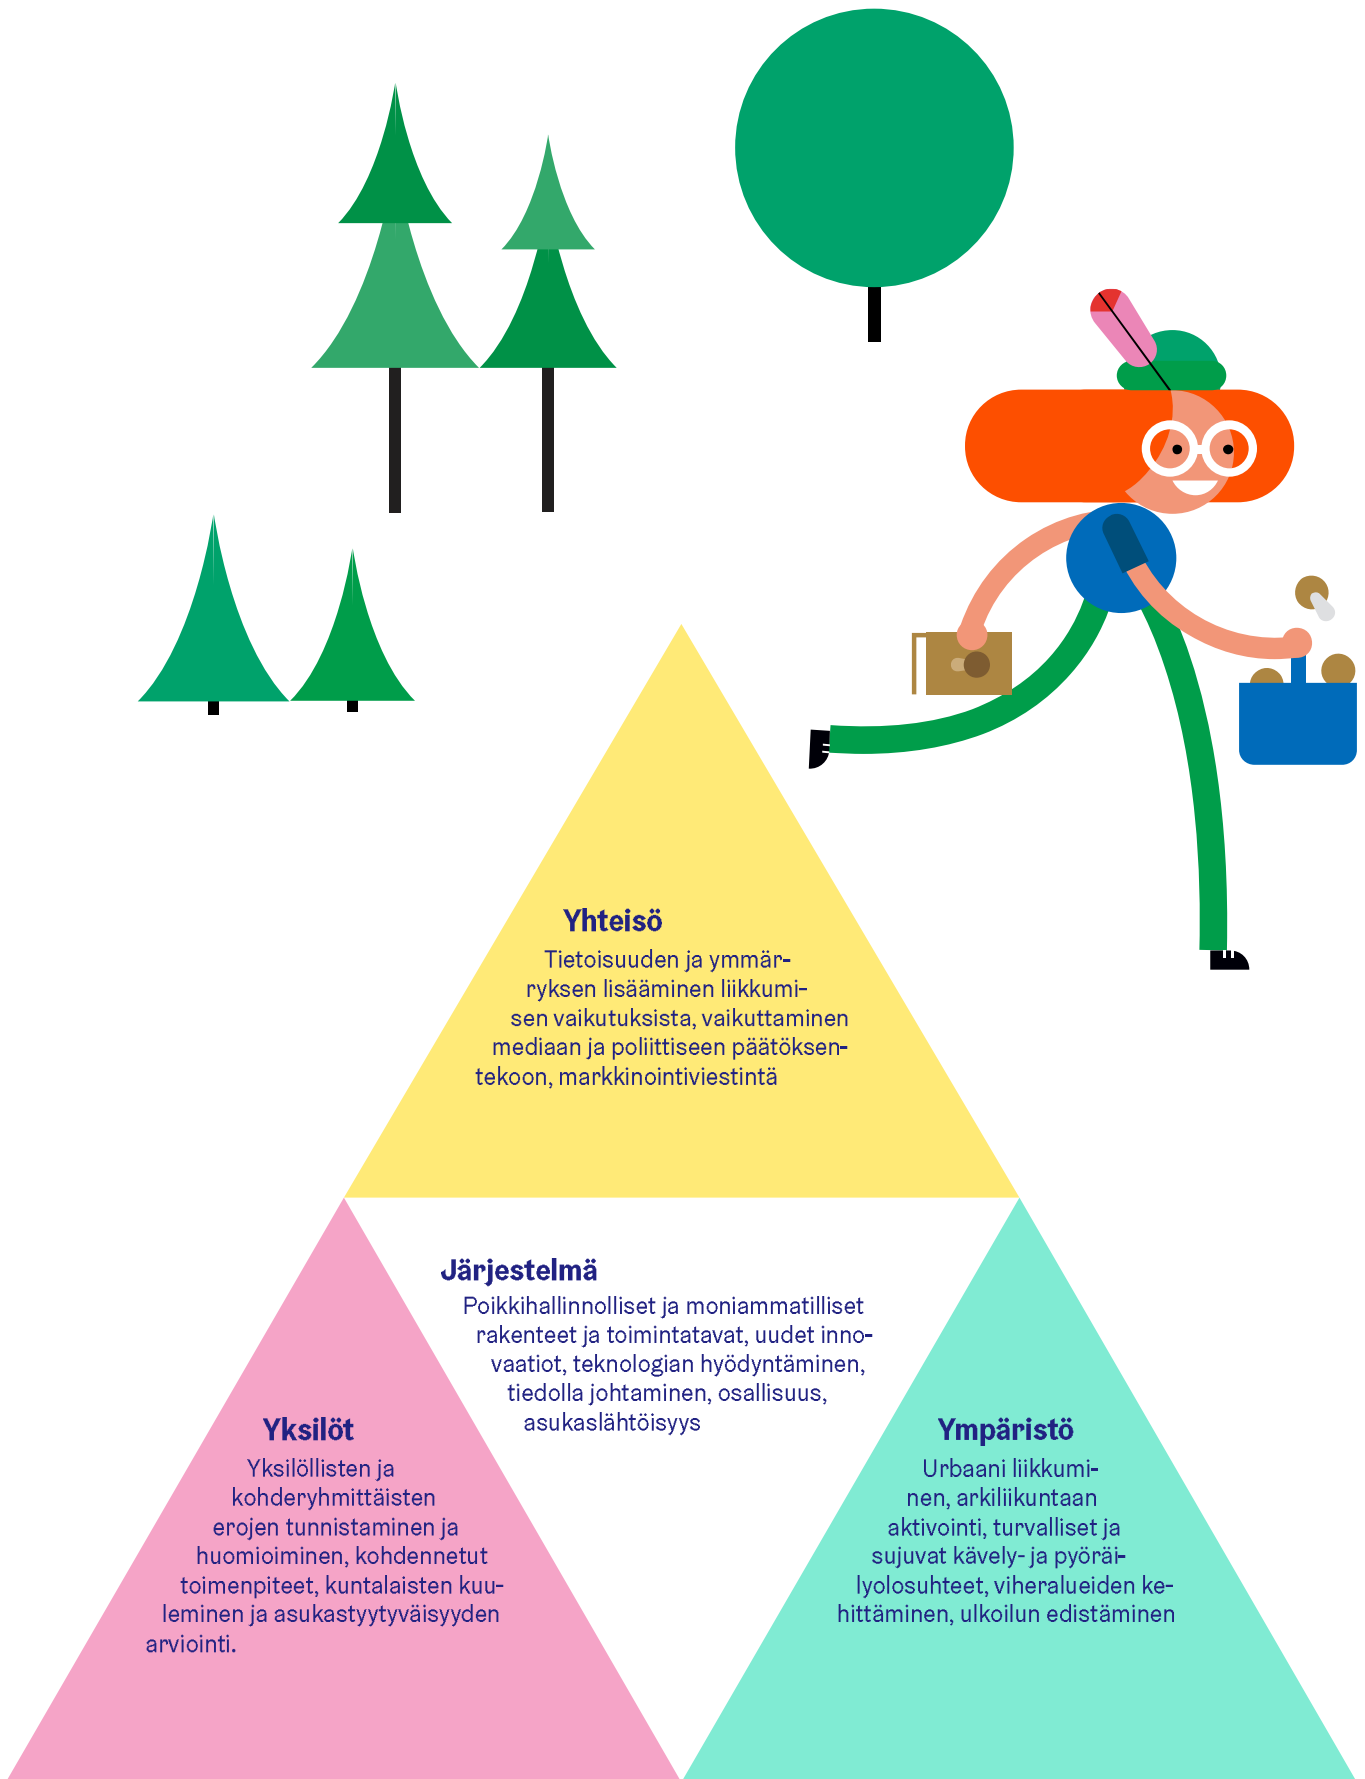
Yhteisö

Tietoisuuden ja ymmärryksen lisääminen liikkumisen vaikutuksista, vaikuttaminen mediaan ja poliittiseen päätöksentekoon, markkinointiviestintä

Järjestelmä

Poikkihallinnolliset ja moniammatilliset rakenteet ja toimintatavat, uudet innovaatiot, teknologian hyödyntäminen, tiedolla johtaminen, osallisuus, asukaslähtöisyys

Yksilöt

Yksilöllisten ja kohderyhmittäisten erojen tunnistaminen ja huomioiminen, kohdennetut toimenpiteet, kuntalaisten kuuleminen ja asukastyytyväisyyden arviointi.

Ympäristö

Urbaani liikkuminen, arkiliikuntaan aktivointi, turvalliset ja sujuvat kävely- ja pyöräilyolosuhteet, viheralueiden kehittäminen, ulkoilun edistäminen